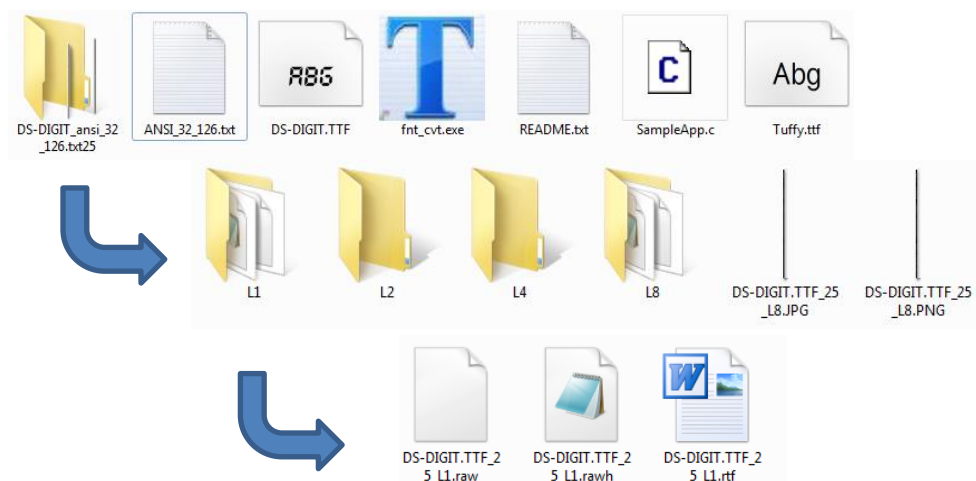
DS-DIGIT_ansi_32_126.txt25
ANSI_32_126.txt
ABG
DS-DIGIT.TTF
T
fnt_cvt.exe
README.txt
C
SampleApp.c
Abg
Tuffy.ttf

L1
L2
L4
L8
DS-DIGIT.TTF_25_L8.JPG
DS-DIGIT.TTF_25_L8.PNG

DS-DIGIT.TTF_25 L1.raw
DS-DIGIT.TTF_25 L1.rawh
W
DS-DIGIT.TTF_25 L1.rtf